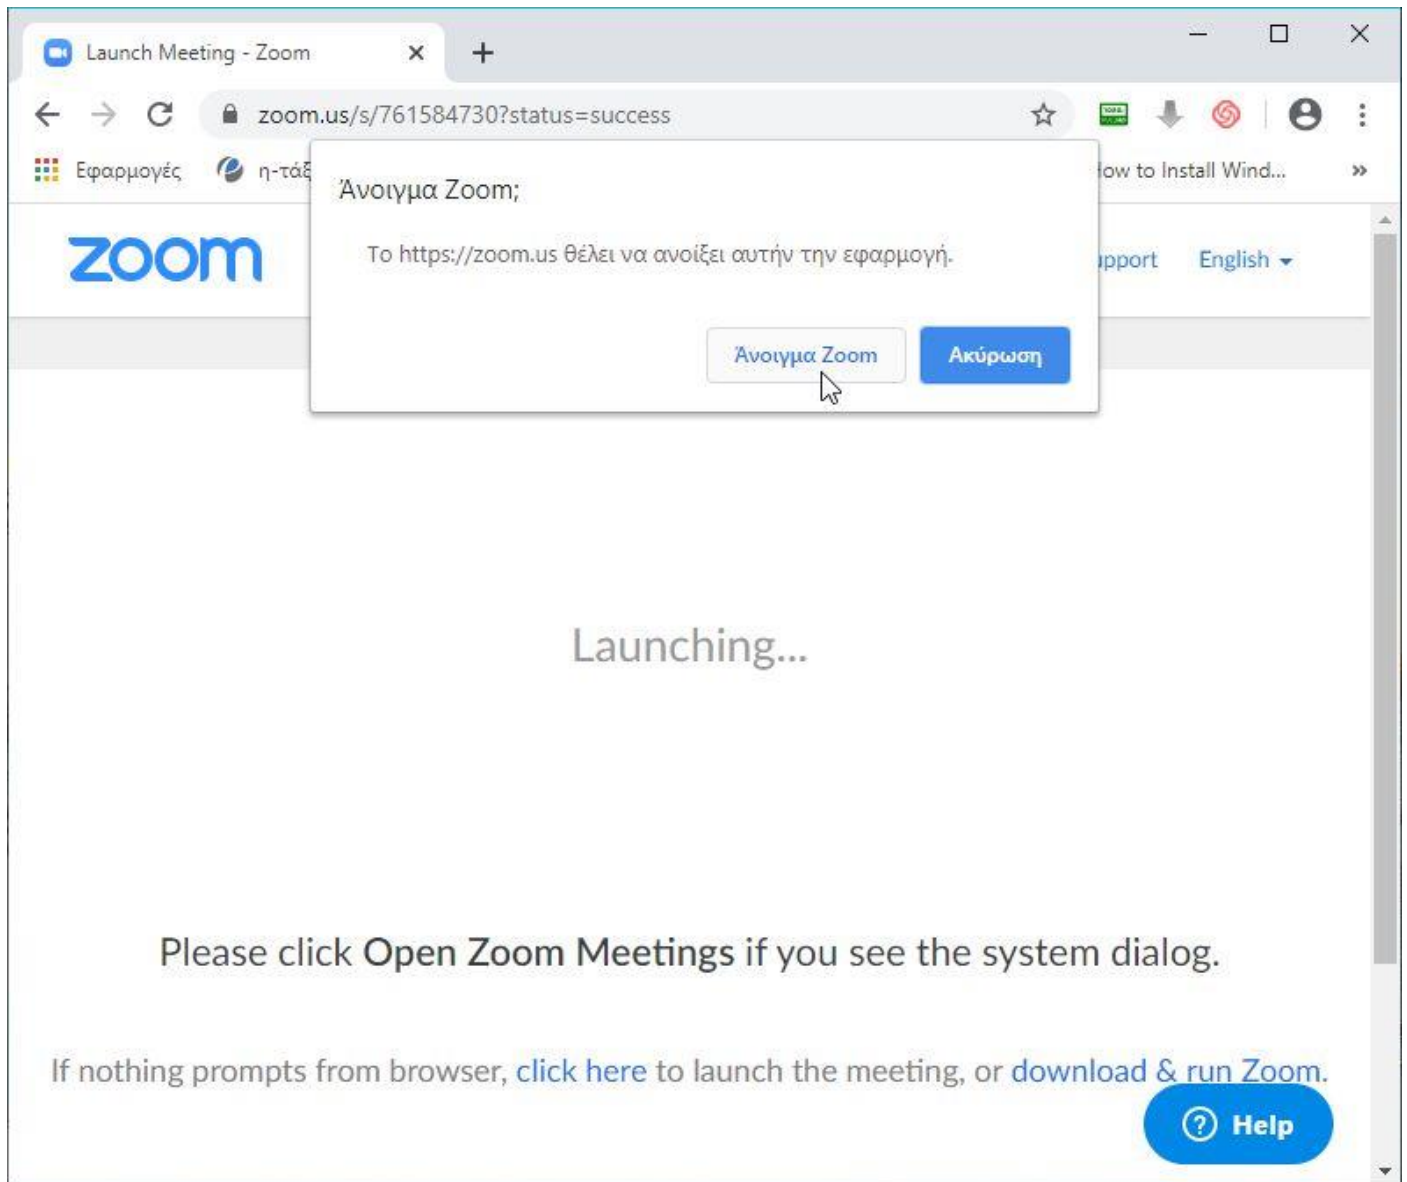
Launch Meeting - Zoom

zoom.us/s/761584730?status=success

Εφαρμογές η-τάξ

How to Install Wind...

»

zoom

pport English

Άνοιγμα Zoom;

Το https://zoom.us θέλει να ανοίξει αυτήν την εφαρμογή.

Άνοιγμα Zoom

Ακύρωση

Launching...

Please click **Open Zoom Meetings** if you see the system dialog.

If nothing prompts from browser, click here to launch the meeting, or download & run Zoom.

Help